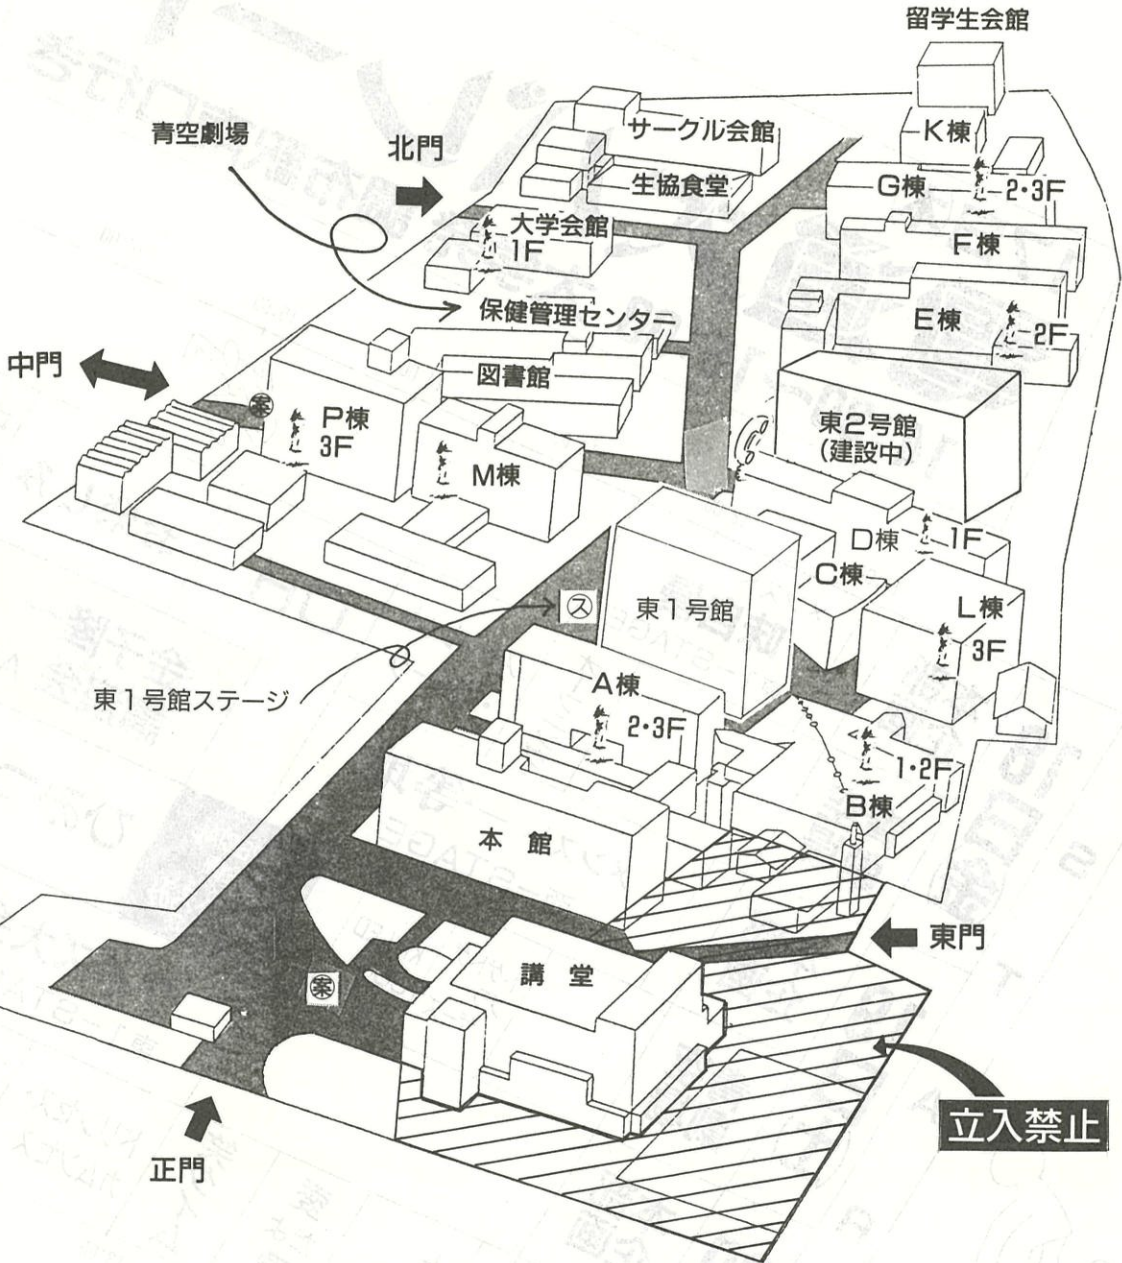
留学生会館

青空劇場

北門

サークル会館

生協食堂

K棟

G棟

2・3F

F棟

大学会館
1F

保健管理センター

E棟

2F

中門

図書館

P棟
3F

M棟

東2号館
(建設中)

D棟

1F

C棟

東1号館

L棟
3F

東1号館ステージ

A棟
2・3F

1・2F

B棟

本館

東門

講堂

立入禁止

正門